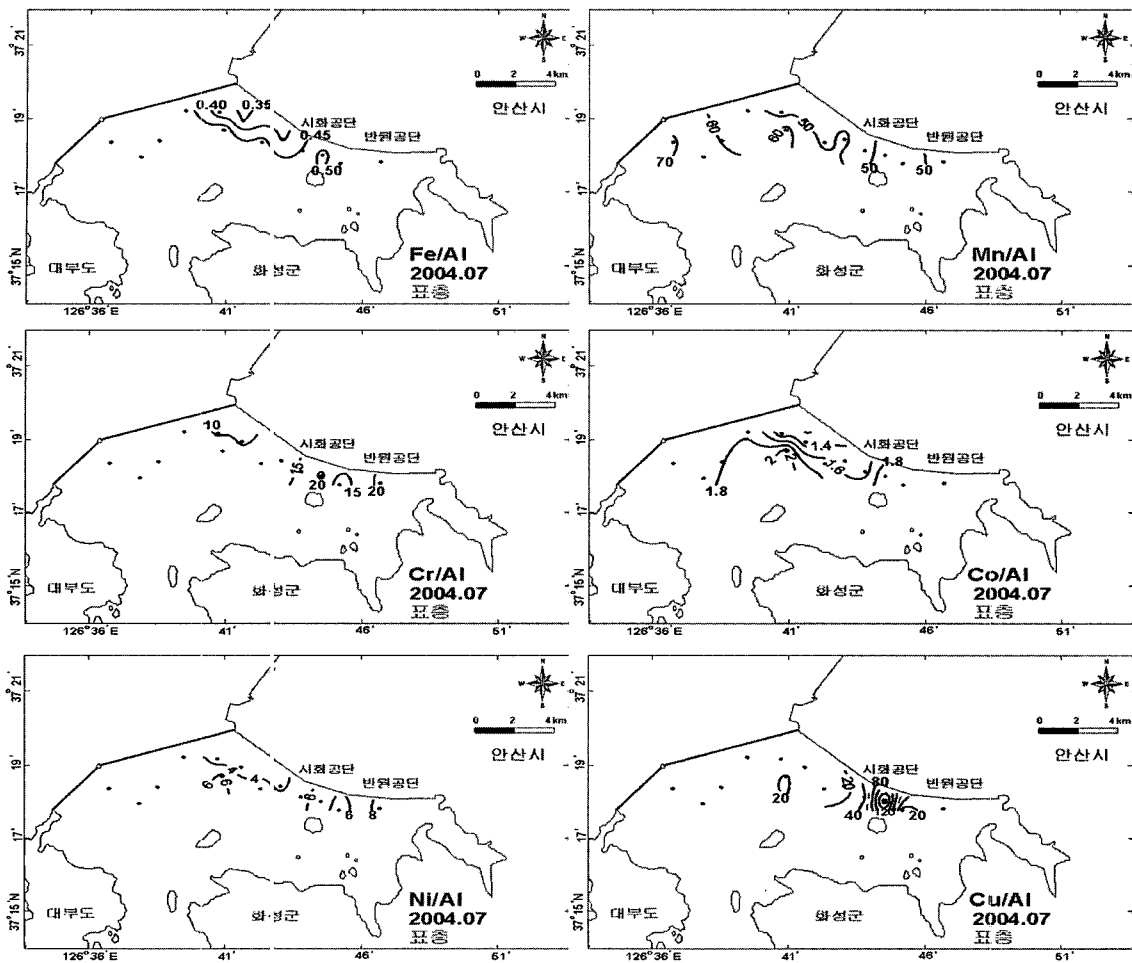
37°21'
19'
17'
37°15'N
126°36'E
41'
46'
51'
N W E S
0 2 4km
안산시
시화공단
반월공단
0.40 0.35
0.45
0.50
대부도
화성군
Fe/Al
2004.07
표층

37°21'
19'
17'
37°15'N
126°36'E
41'
46'
51'
N W E S
0 2 4km
안산시
시화공단
반월공단
70
60
60
50
50
50
대부도
화성군
Mn/Al
2004.07
표층

37°21'
19'
17'
37°15'N
126°36'E
41'
46'
51'
N W E S
0 2 4km
안산시
시화공단
반월공단
10
15
20
15
20
대부도
화성군
Cr/Al
2004.07
표층

37°21'
19'
17'
37°15'N
126°36'E
41'
46'
51'
N W E S
0 2 4km
안산시
시화공단
반월공단
1.4
2
1.6
1.8
1.8
대부도
화성군
Co/Al
2004.07
표층

37°21'
19'
17'
37°15'N
126°36'E
41'
46'
51'
N W E S
0 2 4km
안산시
시화공단
반월공단
4
6
4
6
6
8
대부도
화성군
Ni/Al
2004.07
표층

37°21'
19'
17'
37°15'N
126°36'E
41'
46'
51'
N W E S
0 2 4km
안산시
시화공단
반월공단
20
20
80
40
20
20
대부도
화성군
Cu/Al
2004.07
표층